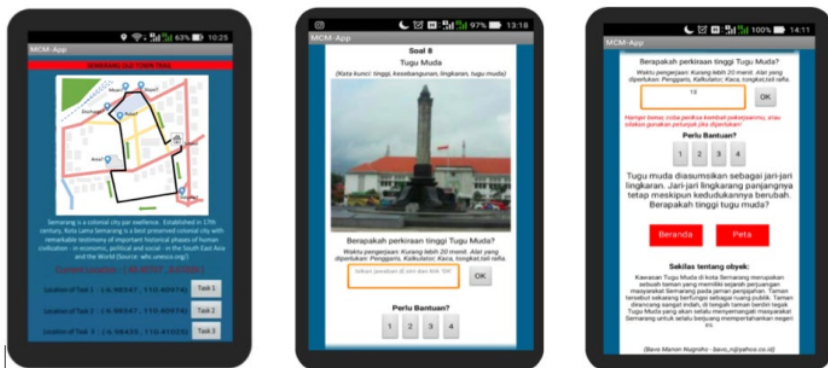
63% 10:25
MCM-App
SEMARANG OLD TOWN TRAIL
Semarang is a colonial city par exellence. Established in 17th century, Kota Lama Semarang is a best preserved colonial city with remarkable testimony of important historical phases of human civilization - in economic, political and social - in the South East Asia and the World (Source: whc.unesco.org/)
Current Location : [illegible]
Location of Task 1 : (-6.96547, 110.40974) Task 1
Location of Task 2 : (-6.96547, 110.40974) Task 2
Location of Task 3 : (-6.96435, 110.41025) Task 3

97% 13:18
MCM-App
Soal 8
Tugu Muda
(Kata kunci: tinggi, kesebangunan, lingkaran, tugu muda)
Berapakah perkiraan tinggi Tugu Muda?
Waktu pengerjaan: Kurang lebih 20 menit. Alat yang diperlukan: Penggaris, Kalkulator, Kaca, tongkat, tali rafia.
Isikan jawaban di sini dan klik 'OK' OK
Perlu Bantuan?
1 2 3 4

100% 14:11
MCM-App
Berapakah perkiraan tinggi Tugu Muda?
Waktu pengerjaan: Kurang lebih 20 menit. Alat yang diperlukan: Penggaris, Kalkulator, Kaca, tongkat, tali rafia.
13 OK
Hampir benar, coba periksa kembali pekerjaanmu, atau silakan gunakan petunjuk jika diperlukan!
Perlu Bantuan?
1 2 3 4
Tugu muda diasumsikan sebagai jari-jari lingkaran. Jari-jari lingkarang panjangnya tetap meskipun kedudukannya berubah. Berapakah tinggi tugu muda?
Beranda Peta
Sekilas tentang obyek:
Kawasan Tugu Muda di kota Semarang merupakan sebuah taman yang memiliki sejarah perjuangan masyarakat Semarang pada jaman penjajahan. Taman tersebut sekarang berfungsi sebagai ruang publik. Taman dirancang sangat indah, di tengah taman berdiri tegak Tugu Muda yang akan selalu mengingatkan masyarakat Semarang untuk selalu berjuang mempertahankan negeri ini.
(Bavo Marion Nugroho - bavo_n@yahoo.co.id)